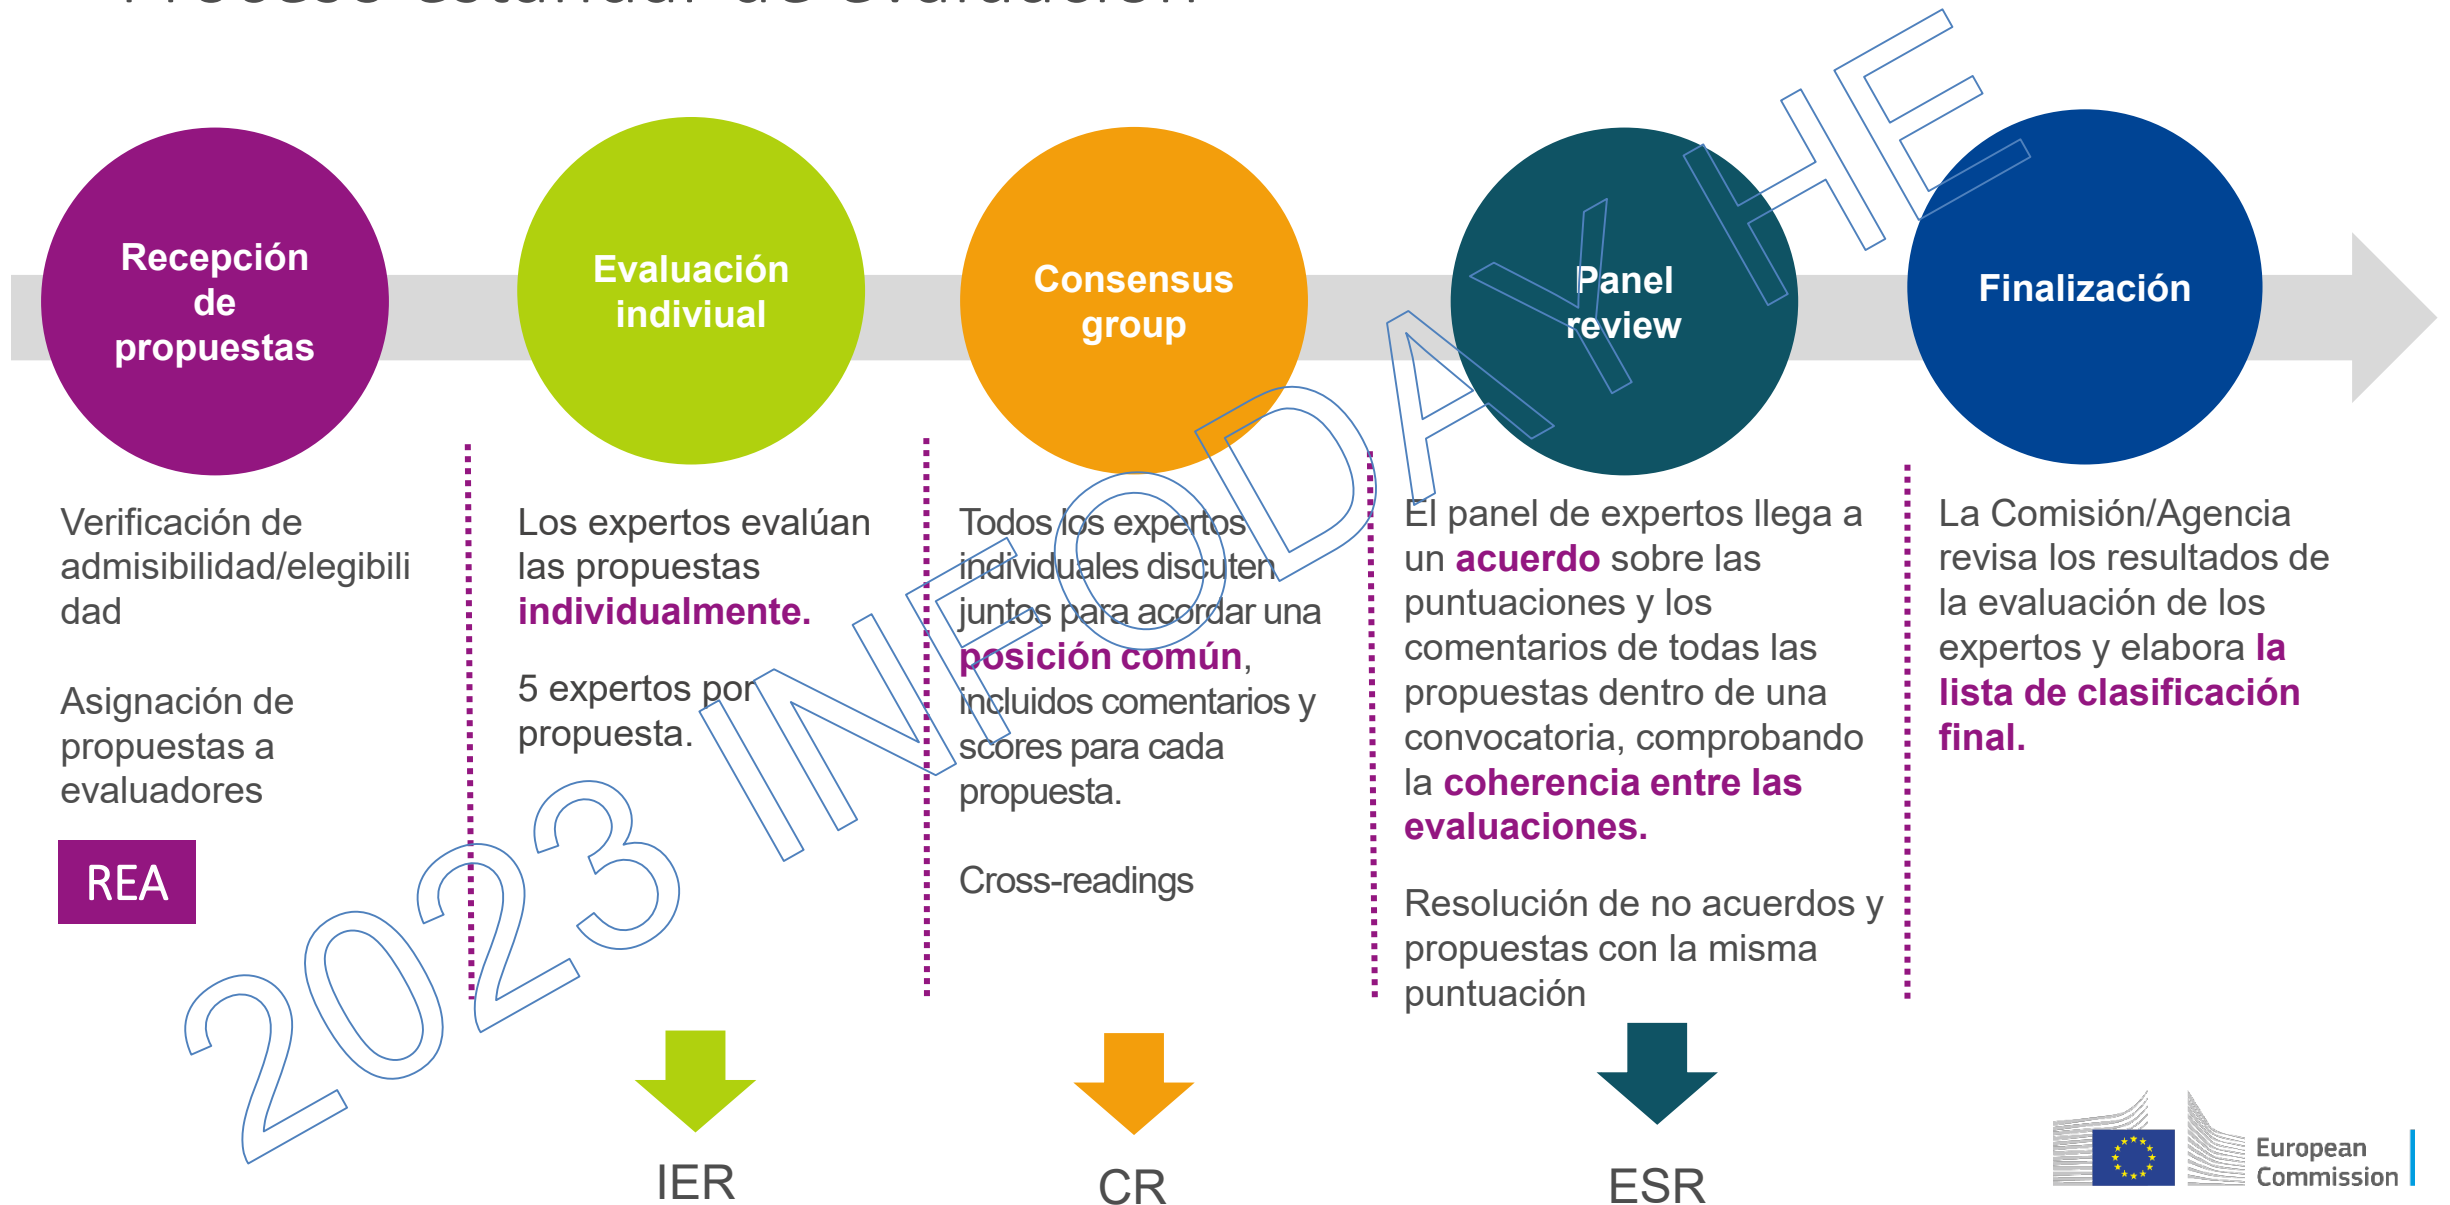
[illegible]

Recepción de propuestas

Evaluación indiviual

Consensus group

Panel review

Finalización

Verificación de admisibilidad/elegibilidad

Asignación de propuestas a evaluadores

REA

Los expertos evalúan las propuestas **individualmente.**

5 expertos por propuesta.

Todos los expertos individuales discuten juntos para acordar una **posición común**, incluidos comentarios y scores para cada propuesta.

Cross-readings

El panel de expertos llega a un **acuerdo** sobre las puntuaciones y los comentarios de todas las propuestas dentro de una convocatoria, comprobando la **coherencia entre las evaluaciones.**

Resolución de no acuerdos y propuestas con la misma puntuación

La Comisión/Agencia revisa los resultados de la evaluación de los expertos y elabora **la lista de clasificación final.**

IER

CR

ESR

2023 INFODAY HE

European Commission